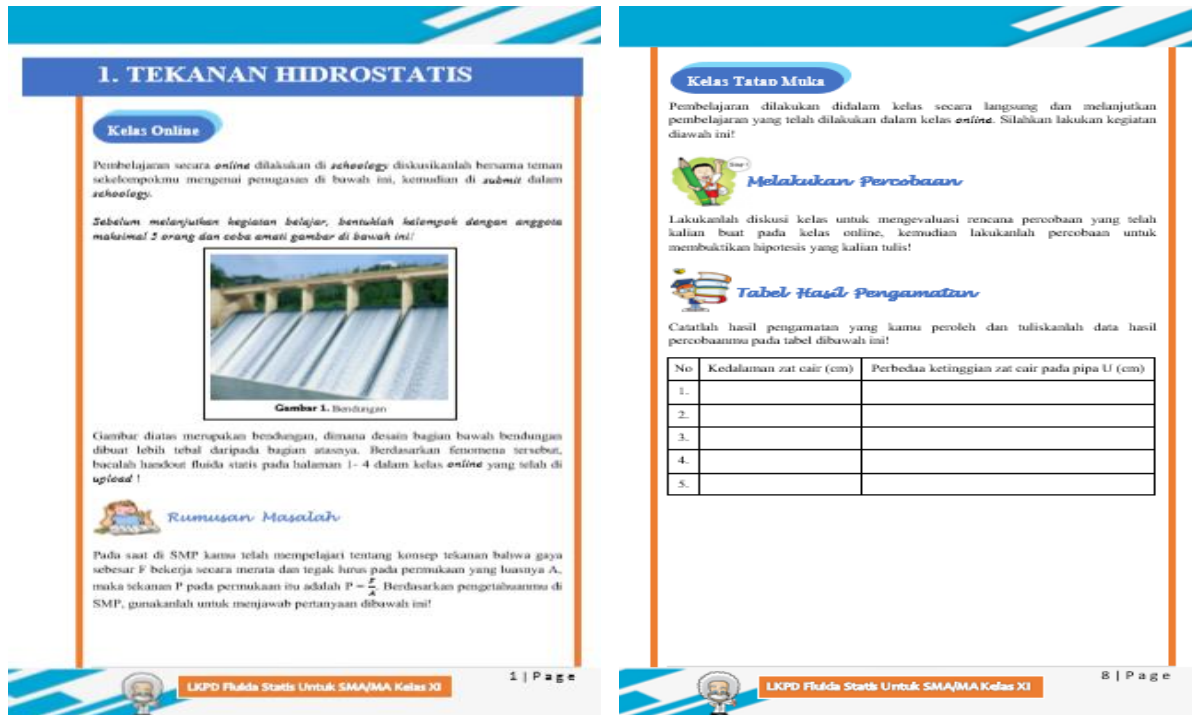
1. TEKANAN HIDROSTATIS

Kelas Online

Pembelajaran secara *online* dilakukan di *schoology* diskusikanlah bersama teman sekelompokmu mengenai penugasan di bawah ini, kemudian di *submit* dalam *schoology*.

*Sebelum melanjutkan kegiatan belajar, bentuklah kelompok dengan anggota maksimal 5 orang dan coba amati gambar di bawah ini!*

**Gambar 1.** Bendungan

Gambar diatas merupakan bendungan, dimana desain bagian bawah bendungan dibuat lebih tebal daripada bagian atasnya. Berdasarkan fenomena tersebut, bacalah handout fluida statis pada halaman 1- 4 dalam kelas *online* yang telah di *upload* !

Rumusan Masalah

Pada saat di SMP kamu telah mempelajari tentang konsep tekanan bahwa gaya sebesar F bekerja secara merata dan tegak lurus pada permukaan yang luasnya A, maka tekanan P pada permukaan itu adalah $P = \frac{F}{A}$. Berdasarkan pengetahuanmu di SMP, gunakanlah untuk menjawab pertanyaan dibawah ini!

LKPD Fluida Statis Untuk SMA/MA Kelas XI

1 | Page

Kelas Tatap Muka

Pembelajaran dilakukan didalam kelas secara langsung dan melanjutkan pembelajaran yang telah dilakukan dalam kelas *online*. Silahkan lakukan kegiatan diawah ini!

Step 4

Melakukan Percobaan

Lakukanlah diskusi kelas untuk mengevaluasi rencana percobaan yang telah kalian buat pada kelas online, kemudian lakukanlah percobaan untuk membuktikan hipotesis yang kalian tulis!

Tabel Hasil Pengamatan

Catatlah hasil pengamatan yang kamu peroleh dan tuliskanlah data hasil percobaanmu pada tabel dibawah ini!

| No | Kedalaman zat cair (cm) | Perbedaa ketinggian zat cair pada pipa U (cm) |
|---|---|---|
| 1. | | |
| 2. | | |
| 3. | | |
| 4. | | |
| 5. | | |

LKPD Fluida Statis Untuk SMA/MA Kelas XI

8 | Page